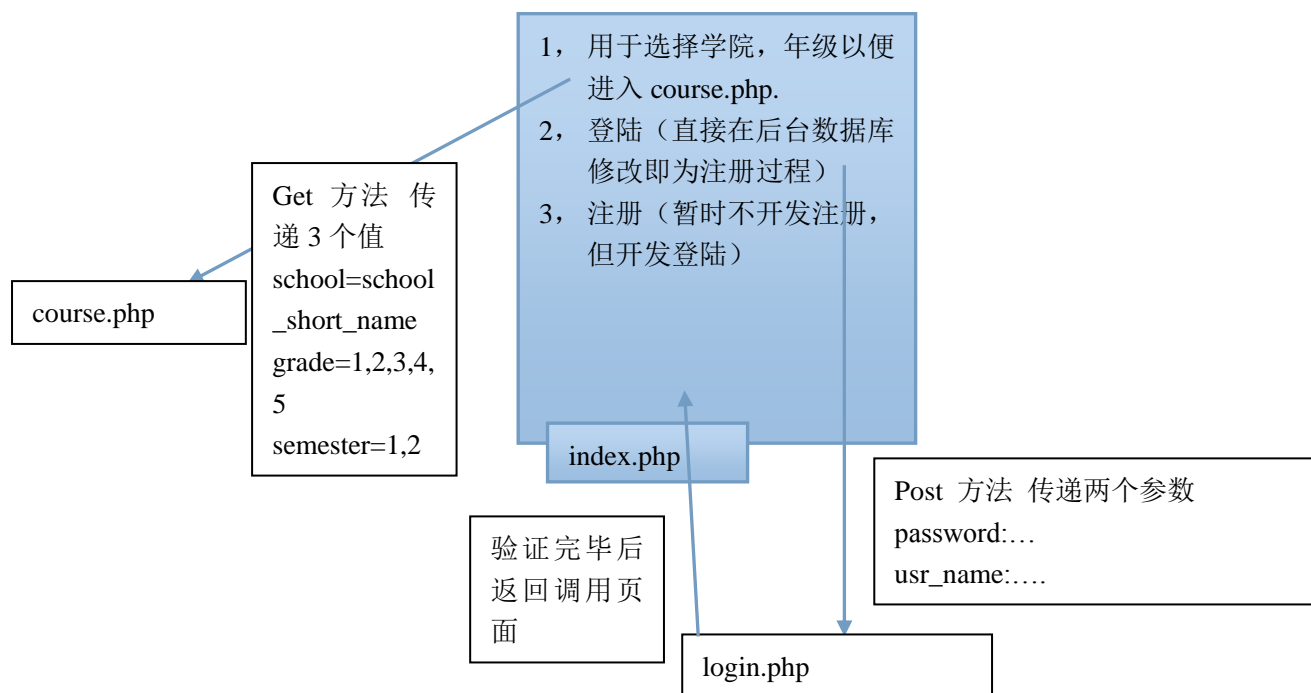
1，用于选择学院，年级以便进入 course.php.

2，登陆（直接在后台数据库修改即为注册过程）

3，注册（暂时不开发注册，但开发登陆）

index.php

Get 方法 传递 3 个值
school=school_short_name
grade=1,2,3,4,5
semester=1,2

course.php

Post 方法 传递两个参数
password:…
usr_name:….

验证完毕后返回调用页面

login.php